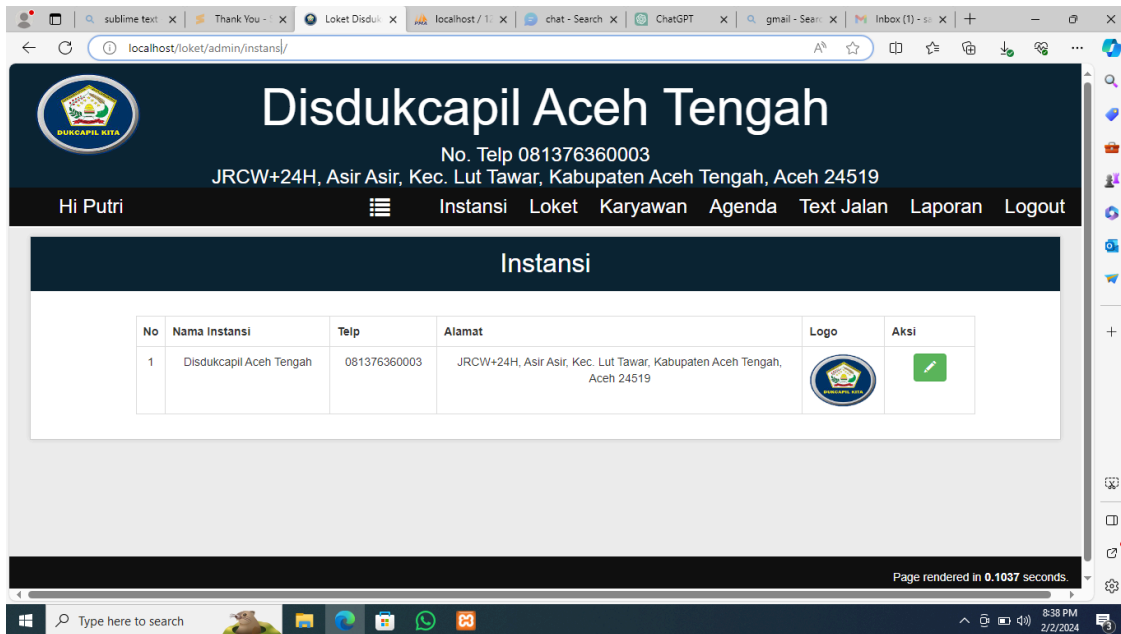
sublime text | Thank You - | Loket Disduk | localhost / 1 | chat - Search | ChatGPT | gmail - Searc | Inbox (1) - sa

localhost/loket/admin/instansi/

DUKCAPIL KITA

Disdukcapil Aceh Tengah

No. Telp 081376360003

JRCW+24H, Asir Asir, Kec. Lut Tawar, Kabupaten Aceh Tengah, Aceh 24519

Hi Putri

Instansi Loket Karyawan Agenda Text Jalan Laporan Logout

Instansi

| No | Nama Instansi | Telp | Alamat | Logo | Aksi |
|---|---|---|---|---|---|
| 1 | Disdukcapil Aceh Tengah | 081376360003 | JRCW+24H, Asir Asir, Kec. Lut Tawar, Kabupaten Aceh Tengah, Aceh 24519 | DUKCAPIL KITA | |

Page rendered in 0.1037 seconds.

Type here to search

8:38 PM
2/2/2024